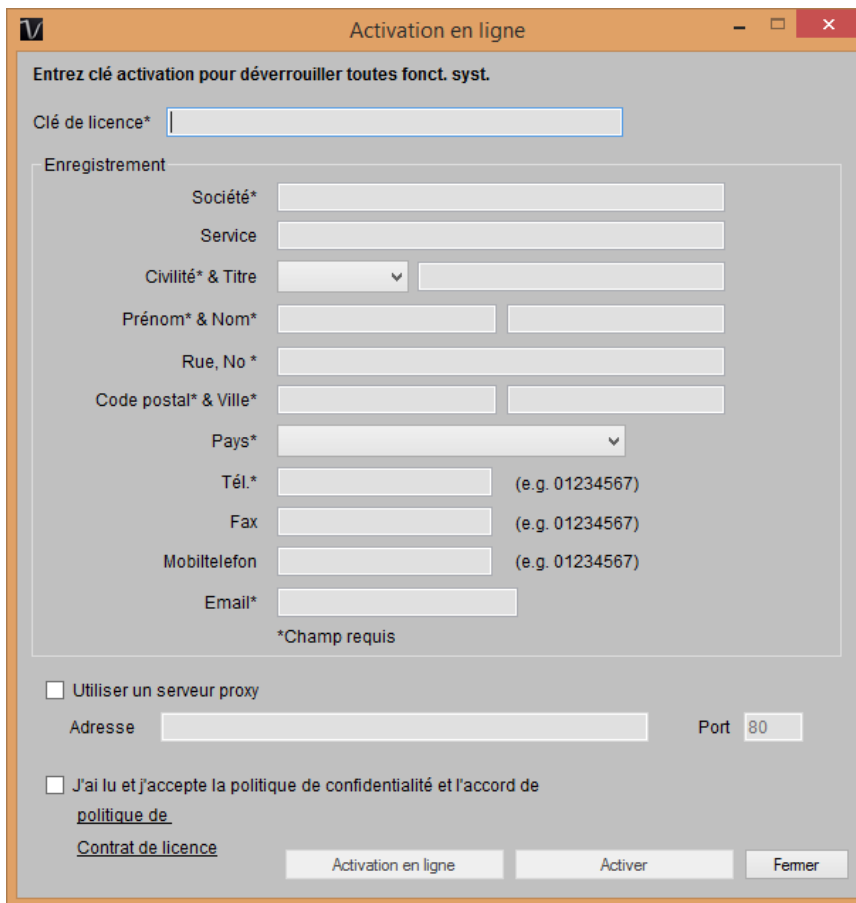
Activation en ligne

Entrez clé activation pour déverrouiller toutes fonct. syst.

Clé de licence*

Enregistrement

Société*

Service

Civilité* & Titre

Prénom* & Nom*

Rue, No *

Code postal* & Ville*

Pays*

Tél.* (e.g. 01234567)

Fax (e.g. 01234567)

Mobiltelefon (e.g. 01234567)

Email*

*Champ requis

Utiliser un serveur proxy

Adresse

Port 80

J'ai lu et j'accepte la politique de confidentialité et l'accord de

politique de

Contrat de licence

Activation en ligne

Activer

Fermer